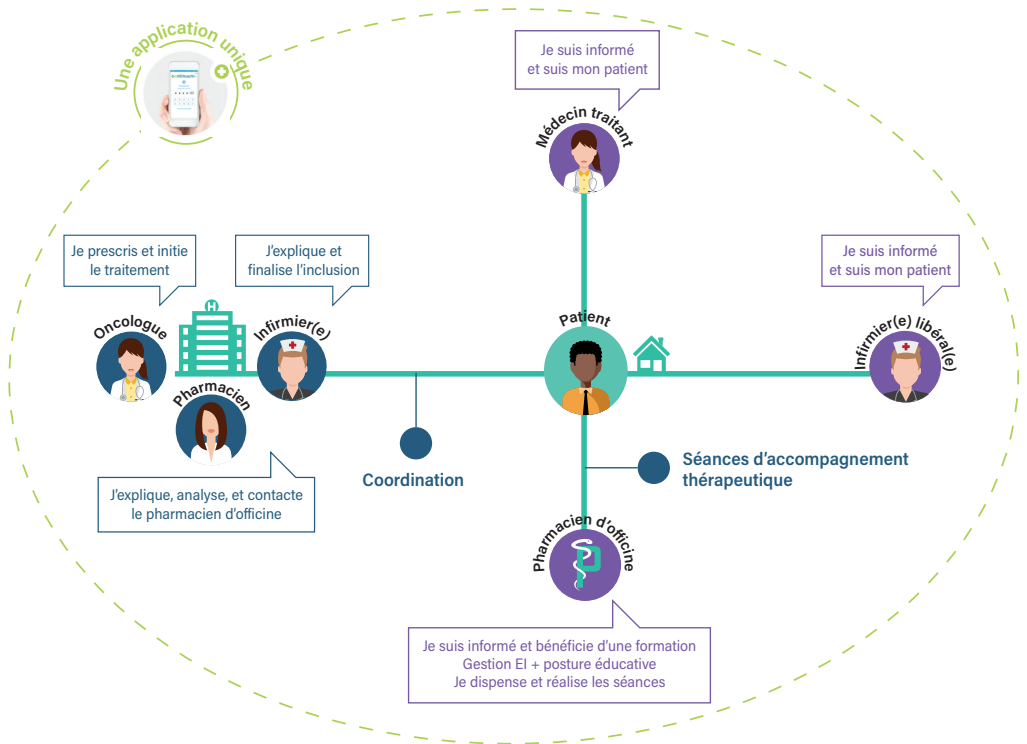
Une application unique

Je suis informé et suis mon patient

Médecin traitant

Je prescris et initie le traitement

J'explique et finalise l'inclusion

Je suis informé et suis mon patient

Oncologue

Infirmier(e)

Patient

Infirmier(e) libéral(e)

Pharmacien

J'explique, analyse, et contacte le pharmacien d'officine

Coordination

Séances d'accompagnement thérapeutique

Pharmacien d'officine

Je suis informé et bénéficie d'une formation
Gestion EI + posture éducative
Je dispense et réalise les séances